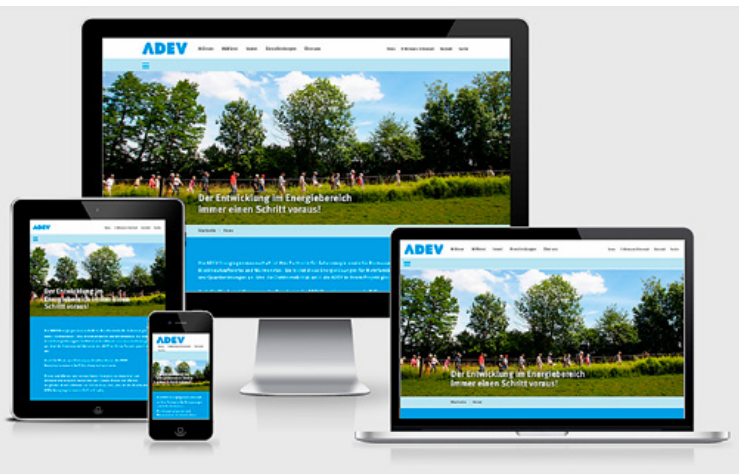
ADEV

Der Entwicklung im Energiebereich immer einen Schritt voraus!

ADEV

Der Entwicklung im Energiebereich immer einen Schritt voraus!

ADEV

Der Entwicklung im Energiebereich immer einen Schritt voraus!

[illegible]